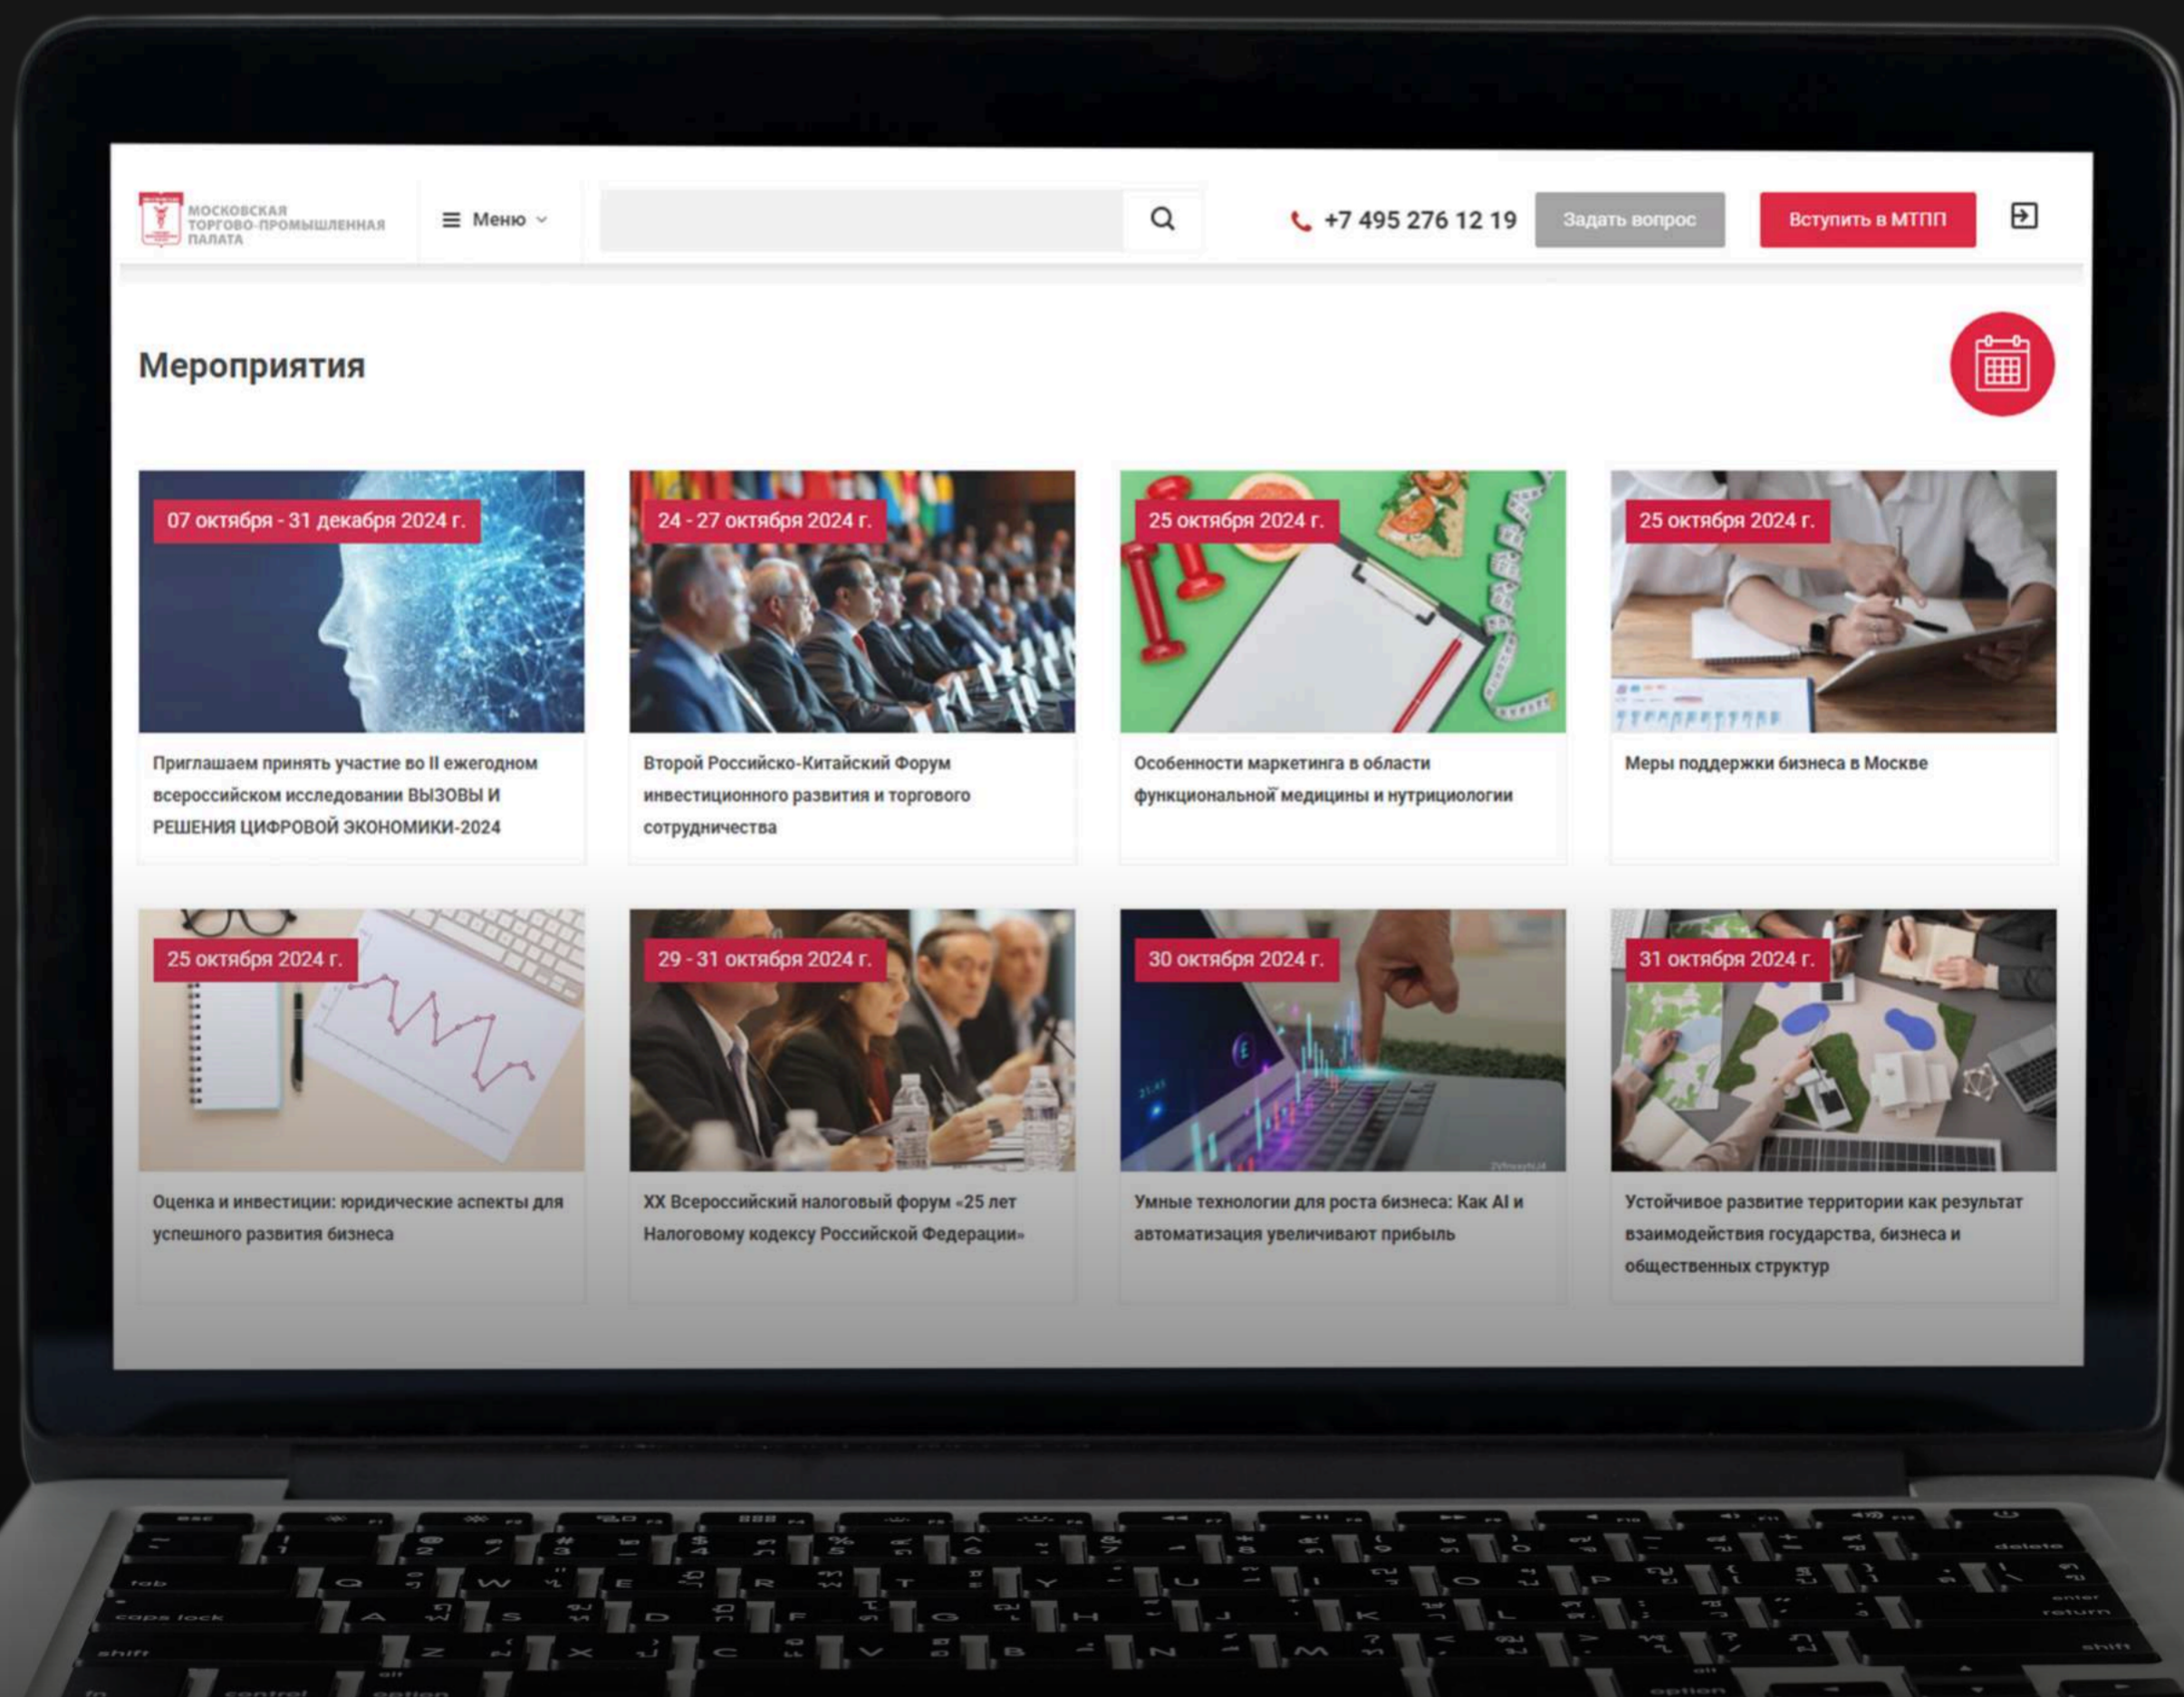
МОСКОВСКАЯ ТОРГОВО-ПРОМЫШЛЕННАЯ ПАЛАТА

Меню

+7 495 276 12 19

Задать вопрос

Вступить в МТПП

Мероприятия

07 октября - 31 декабря 2024 г.

Приглашаем принять участие во II ежегодном всероссийском исследовании ВЫЗОВЫ И РЕШЕНИЯ ЦИФРОВОЙ ЭКОНОМИКИ-2024

24 - 27 октября 2024 г.

Второй Российско-Китайский Форум инвестиционного развития и торгового сотрудничества

25 октября 2024 г.

Особенности маркетинга в области функциональной медицины и нутрициологии

25 октября 2024 г.

Меры поддержки бизнеса в Москве

25 октября 2024 г.

Оценка и инвестиции: юридические аспекты для успешного развития бизнеса

29 - 31 октября 2024 г.

XX Всероссийский налоговый форум «25 лет Налоговому кодексу Российской Федерации»

30 октября 2024 г.

Умные технологии для роста бизнеса: Как AI и автоматизация увеличивают прибыль

31 октября 2024 г.

Устойчивое развитие территории как результат взаимодействия государства, бизнеса и общественных структур